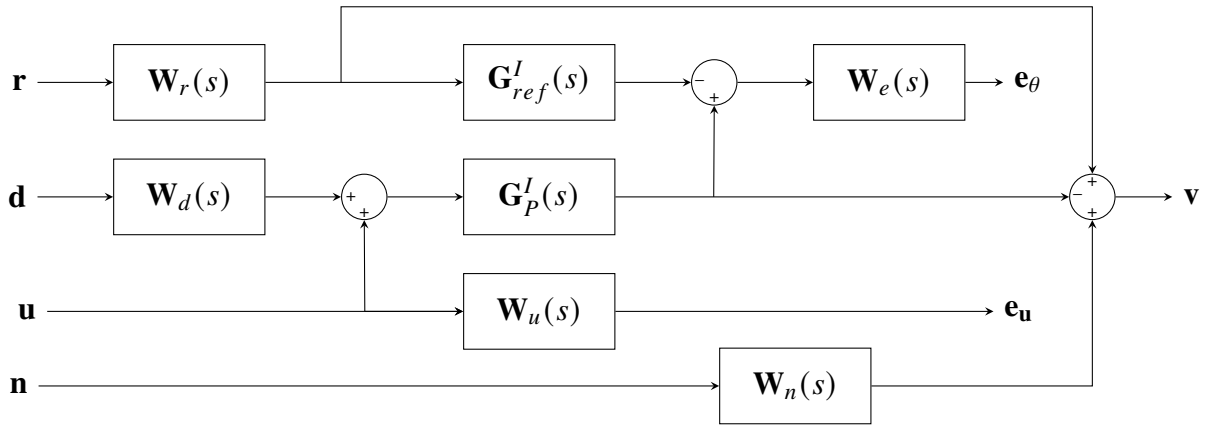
$\mathbf{r}$
$\mathbf{W}_r(s)$
$\mathbf{G}_{ref}^I(s)$
$-$
$+$
$\mathbf{W}_e(s)$
$\mathbf{e}_\theta$

$\mathbf{d}$
$\mathbf{W}_d(s)$
$+$
$+$
$\mathbf{G}_P^I(s)$
$+$
$-$
$+$
$\mathbf{v}$

$\mathbf{u}$
$\mathbf{W}_u(s)$
$\mathbf{e_u}$

$\mathbf{n}$
$\mathbf{W}_n(s)$